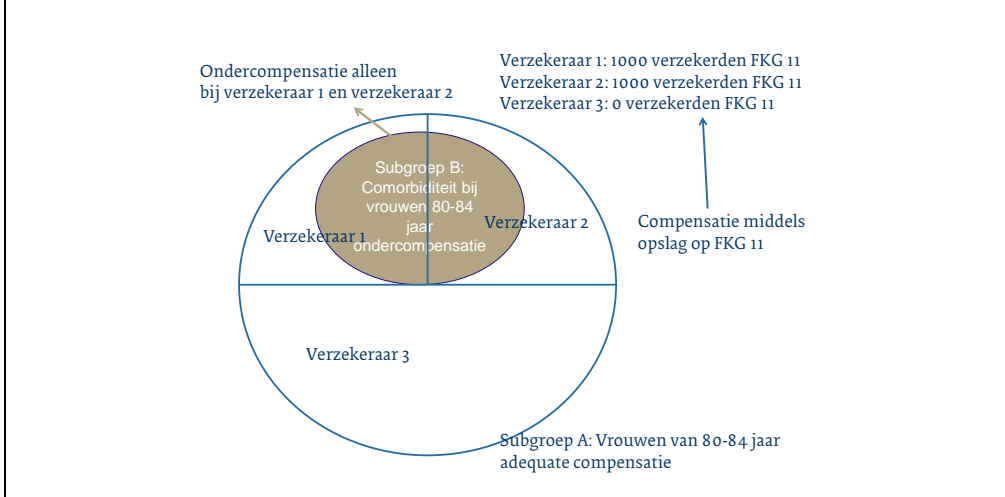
Ondercompensatie alleen bij verzekeraar 1 en verzekeraar 2

Verzekeraar 1: 1000 verzekerden FKG 11
Verzekeraar 2: 1000 verzekerden FKG 11
Verzekeraar 3: 0 verzekerden FKG 11

Subgroep B: Comorbiditeit bij vrouwen 80-84 jaar ondercompensatie

Verzekeraar 1

Verzekeraar 2

Compensatie middels opslag op FKG 11

Verzekeraar 3

Subgroep A: Vrouwen van 80-84 jaar adequate compensatie